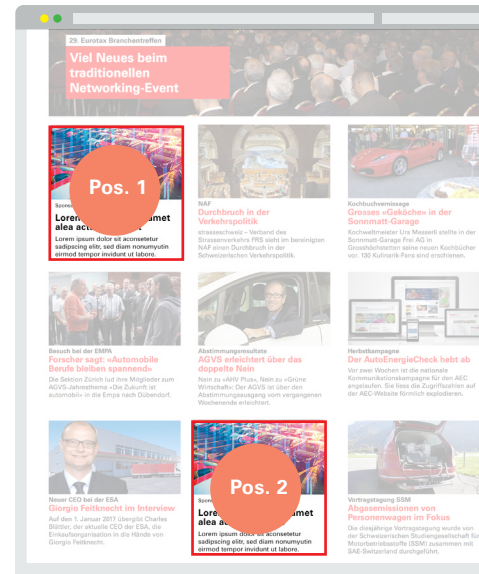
29. Eurotax Branchentreffen

Viel Neues beim traditionellen Networking-Event

Pos. 1

Spons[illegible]

Lorem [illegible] amet alea act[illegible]

Lorem ipsum dolor sit aconsetetur sadipscing elitr, sed diam nonumyutin eirmod tempor invidunt ut labore.

NAF

Durchbruch in der Verkehrspolitik

strasseschweiz – Verband des Strassenverkehrs FRS sieht im bereinigten NAF einen Durchbruch in der Schweizerischen Verkehrspolitik.

Kochbuchvernissage

Grosses «Gekoche» in der Sommatt-Garage

Kochweltmeister Urs Messerli stellte in der Sommatt-Garage Frei AG in Grosshöchstetten seine neuen Kochbücher vor. 130 Kulinarik-Fans sind erschienen.

Besuch bei der EMPA

Forscher sagt: «Automobile Berufe bleiben spannend»

Die Sektion Zürich lud ihre Mitglieder zum AGVS-Jahresthema «Die Zukunft ist automobil» in die Empa nach Dübendorf.

Abstimmungsresultate

AGVS erleichtert über das doppelte Nein

Nein zu «AHV Plus», Nein zu «Grüne Wirtschaft»: Der AGVS ist über den Abstimmungsausgang vom vergangenen Wochenende erleichtert.

Herbstkampagne

Der AutoEnergieCheck hebt ab

Vor zwei Wochen ist die nationale Kommunikationskampagne für den AEC angelaufen. Sie liess die Zugriffszahlen auf der AEC-Website förmlich explodieren.

Neuer CEO bei der ESA

Giorgio Feitknecht im Interview

Auf den 1. Januar 2017 übergibt Charles Blättler, der aktuelle CEO der ESA, die Einkaufsorganisation in die Hände von Giorgio Feitknecht.

Pos. 2

Spons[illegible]

Lorem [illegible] amet alea act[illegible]

Lorem ipsum dolor sit aconsetetur sadipscing elitr, sed diam nonumyutin eirmod tempor invidunt ut labore.

Vortragstagung SSM

Abgasemissionen von Personenwagen im Fokus

Die diesjährige Vortragstagung wurde von der Schweizerischen Studiengesellschaft für Motorbetriebsstoffe (SSM) zusammen mit SAE-Switzerland durchgeführt.